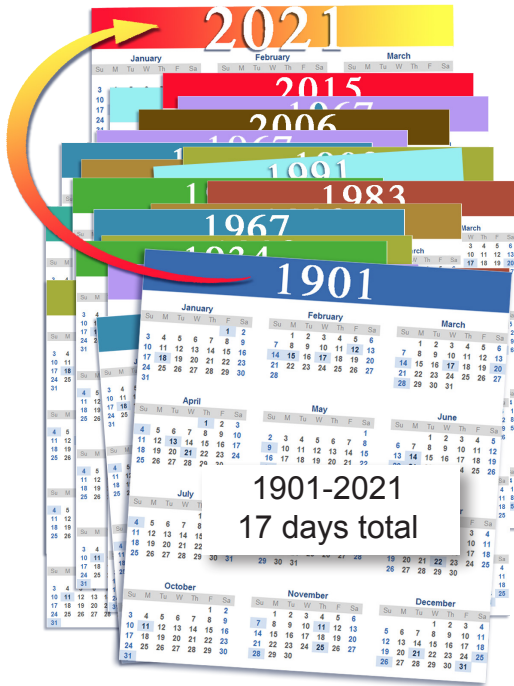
2021

January
Su M Tu W Th F Sa
3
10
17
24

February
Su M Tu W Th F Sa

March
Su M Tu W Th F Sa

2015

1967

2006

1967

1991

1983

1967

1934

1901

January
Su M Tu W Th F Sa
1 2
3 4 5 6 7 8 9
10 11 12 13 14 15 16
17 18 19 20 21 22 23
24 25 26 27 28 29 30
31

February
Su M Tu W Th F Sa
1 2 3 4 5 6
7 8 9 10 11 12 13
14 15 16 17 18 19 20
21 22 23 24 25 26 27
28

March
Su M Tu W Th F Sa
1 2 3 4 5 6
7 8 9 10 11 12 13
14 15 16 17 18 19 20
21 22 23 24 25 26 27
28 29 30 31

April
Su M Tu W Th F Sa
1 2 3
4 5 6 7 8 9 10
11 12 13 14 15 16 17
18 19 20 21 22 23 24
25 26 27 28 29 30

May
Su M Tu W Th F Sa
1
2 3 4 5 6 7 8
9 10 11 12 13 14 15
16 17 18 19 20 21 22
23 24 25 26 27 28 29
30 31

June
Su M Tu W Th F Sa
1 2 3 4 5
6 7 8 9 10 11 12
13 14 15 16 17 18 19
20 21 22 23 24 25 26
27 28 29 30

July
Su M Tu W Th F Sa
1 2 3
4 5 6 7 8 9 10
11 12 13 14 15 16 17
18 19 20 21 22 23 24
25 26 27 28 29 30 31

1901-2021
17 days total

October
Su M Tu W Th F Sa
1 2
3 4 5 6 7 8 9
10 11 12 13 14 15 16
17 18 19 20 21 22 23
24 25 26 27 28 29 30
31

November
Su M Tu W Th F Sa
1 2 3 4 5 6
7 8 9 10 11 12 13
14 15 16 17 18 19 20
21 22 23 24 25 26 27
28 29 30

December
Su M Tu W Th F Sa
1 2 3 4
5 6 7 8 9 10 11
12 13 14 15 16 17 18
19 20 21 22 23 24 25
26 27 28 29 30 31